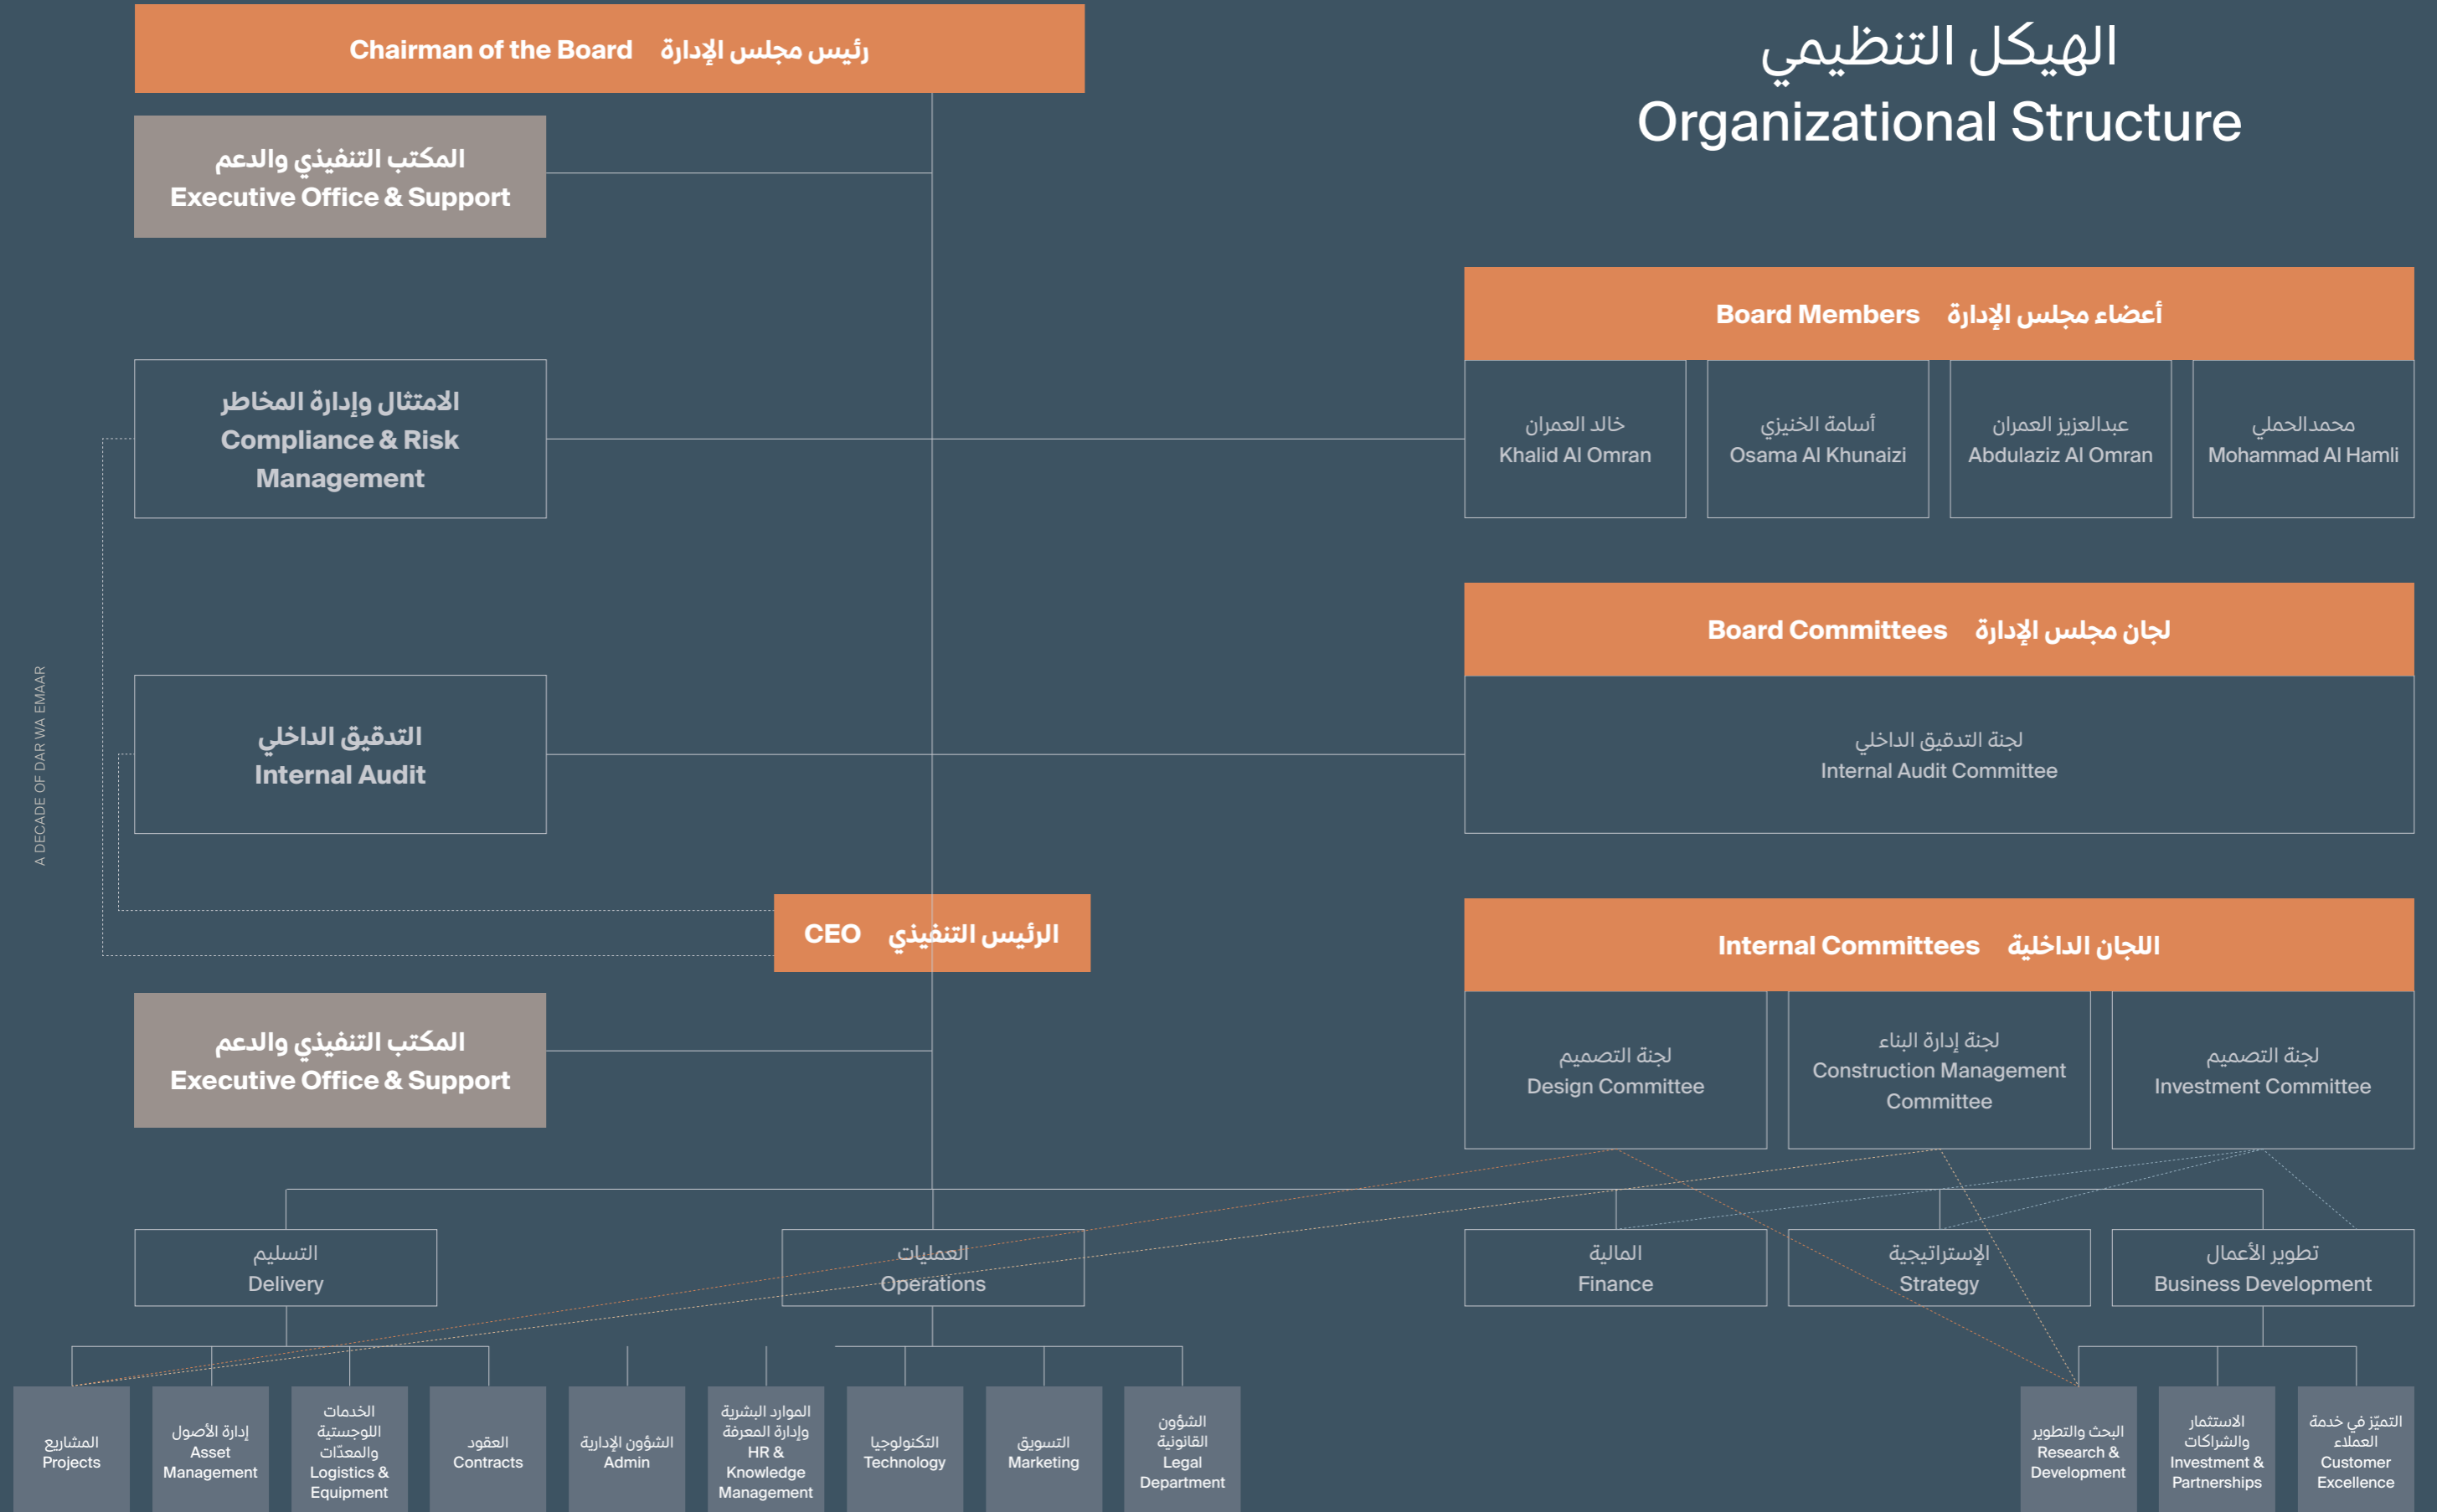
Chairman of the Board رئيس مجلس الإدارة

الهيكل التنظيمي
Organizational Structure

المكتب التنفيذي والدعم
Executive Office & Support

Board Members أعضاء مجلس الإدارة

الامتثال وإدارة المخاطر
Compliance & Risk Management

خالد العمران
Khalid Al Omran

أسامة الخنيزي
Osama Al Khunaizi

عبدالعزيز العمران
Abdulaziz Al Omran

محمد الحملي
Mohammad Al Hamli

Board Committees لجان مجلس الإدارة

A DECADE OF DAR WA EMAAR

التدقيق الداخلي
Internal Audit

لجنة التدقيق الداخلي
Internal Audit Committee

CEO الرئيس التنفيذي

Internal Committees اللجان الداخلية

المكتب التنفيذي والدعم
Executive Office & Support

لجنة التصميم
Design Committee

لجنة إدارة البناء
Construction Management Committee

لجنة التصميم
Investment Committee

التسليم
Delivery

العمليات
Operations

المالية
Finance

الإستراتيجية
Strategy

تطوير الأعمال
Business Development

المشاريع
Projects

إدارة الأصول
Asset Management

الخدمات اللوجستية والمعدّات
Logistics & Equipment

العقود
Contracts

الشؤون الإدارية
Admin

الموارد البشرية وإدارة المعرفة
HR & Knowledge Management

التكنولوجيا
Technology

التسويق
Marketing

الشؤون القانونية
Legal Department

البحث والتطوير
Research & Development

الاستثمار والشراكات
Investment & Partnerships

التميّز في خدمة العملاء
Customer Excellence